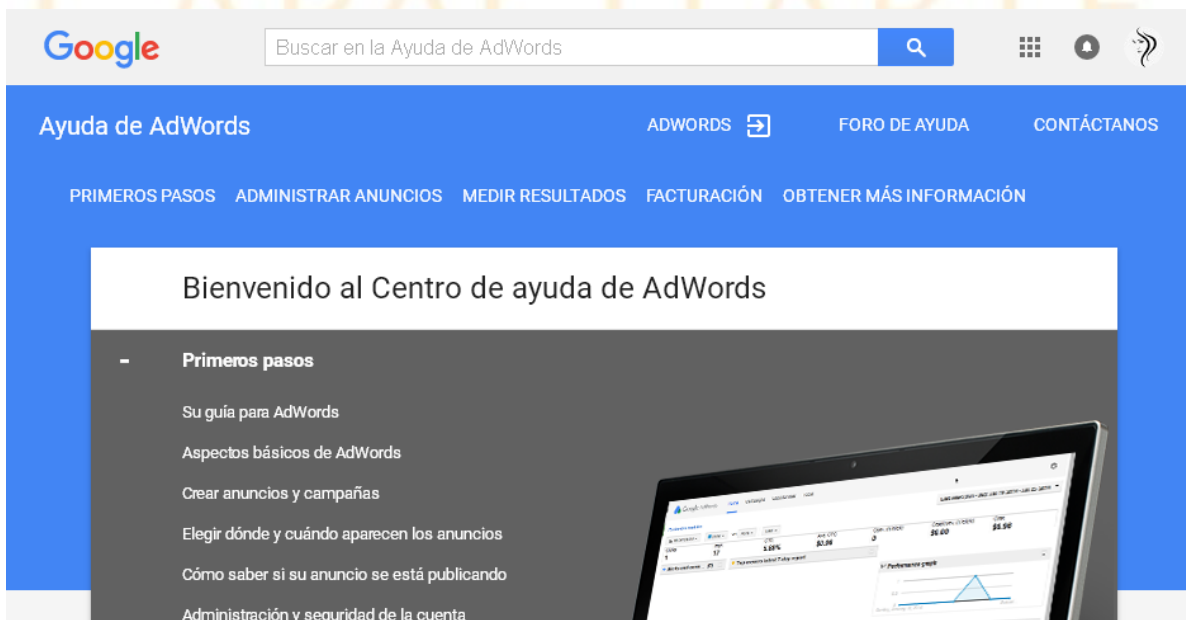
Google

Buscar en la Ayuda de AdWords

Ayuda de AdWords

ADWORDS

FORO DE AYUDA

CONTÁCTANOS

PRIMEROS PASOS ADMINISTRAR ANUNCIOS MEDIR RESULTADOS FACTURACIÓN OBTENER MÁS INFORMACIÓN

Bienvenido al Centro de ayuda de AdWords

- Primeros pasos

Su guía para AdWords

Aspectos básicos de AdWords

Crear anuncios y campañas

Elegir dónde y cuándo aparecen los anuncios

Cómo saber si su anuncio se está publicando

Administración y seguridad de la cuenta